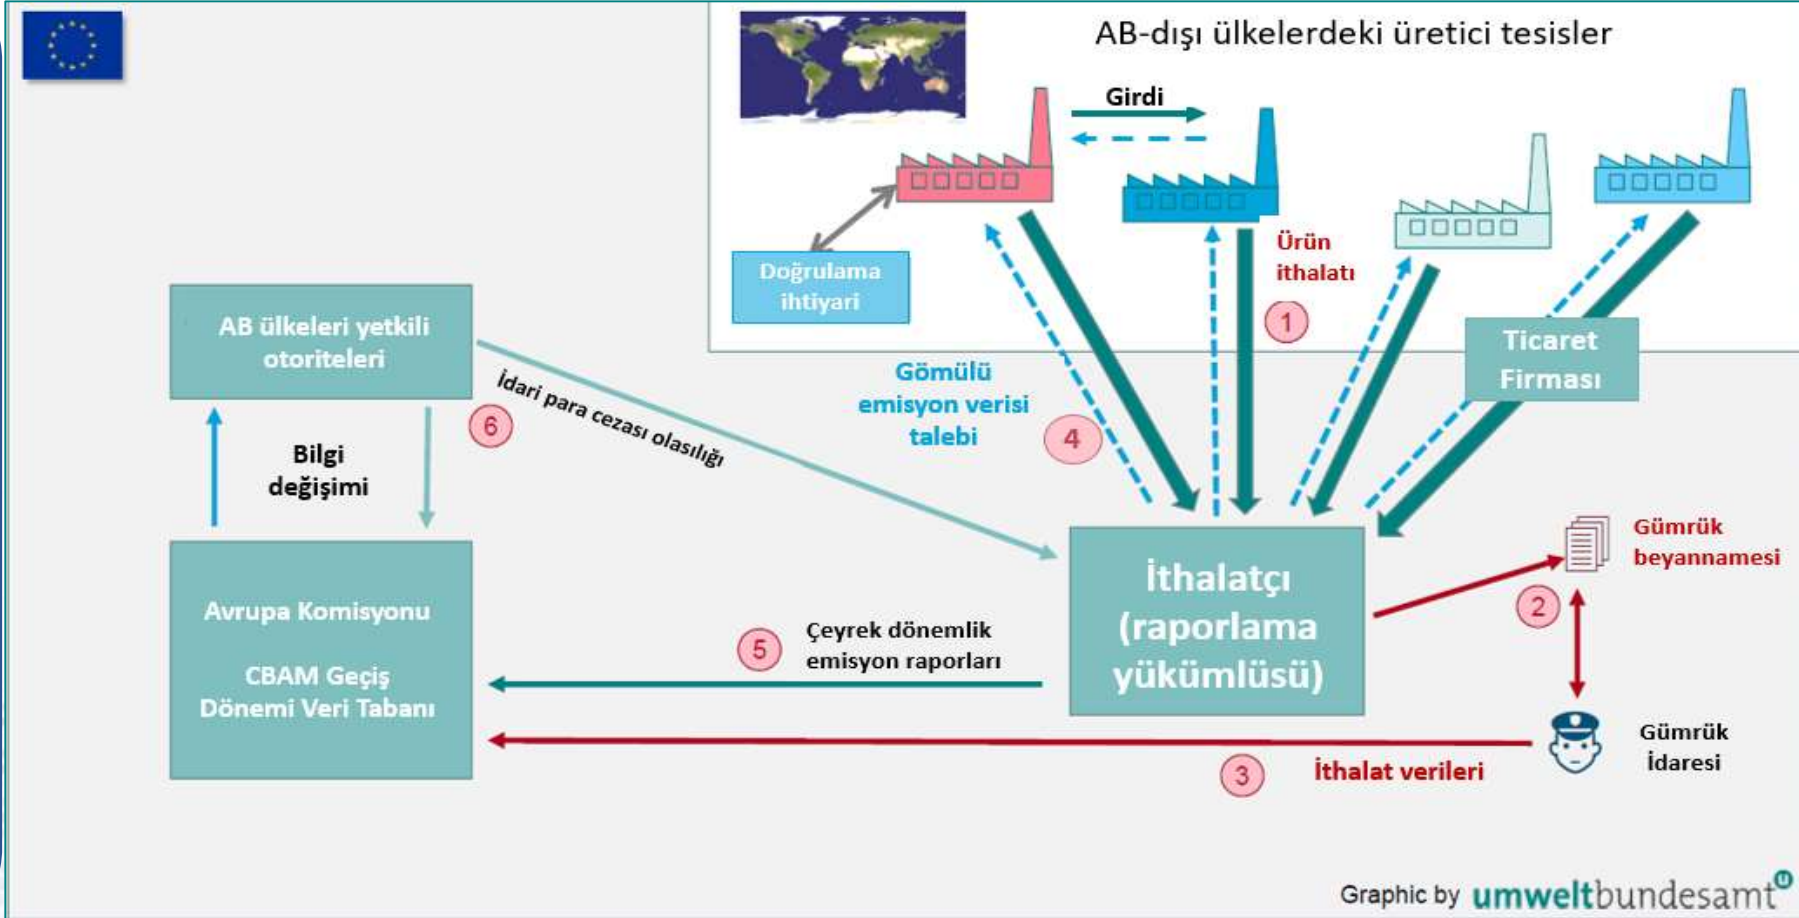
AB-dışı ülkelerdeki üretici tesisler

Girdi

Doğrulama ihtiyari

Ürün ithalatı

1

Ticaret Firması

AB ülkeleri yetkili otoriteleri

İdari para cezası olasılığı

6

Gömülü emisyon verisi talebi

4

Bilgi değişimi

İthalatçı (raporlama yükümlüsü)

Gümrük beyannamesi

2

Avrupa Komisyonu

CBAM Geçiş Dönemi Veri Tabanı

5

Çeyrek dönemlik emisyon raporları

Gümrük İdaresi

3

İthalat verileri

Graphic by umweltbundesamt